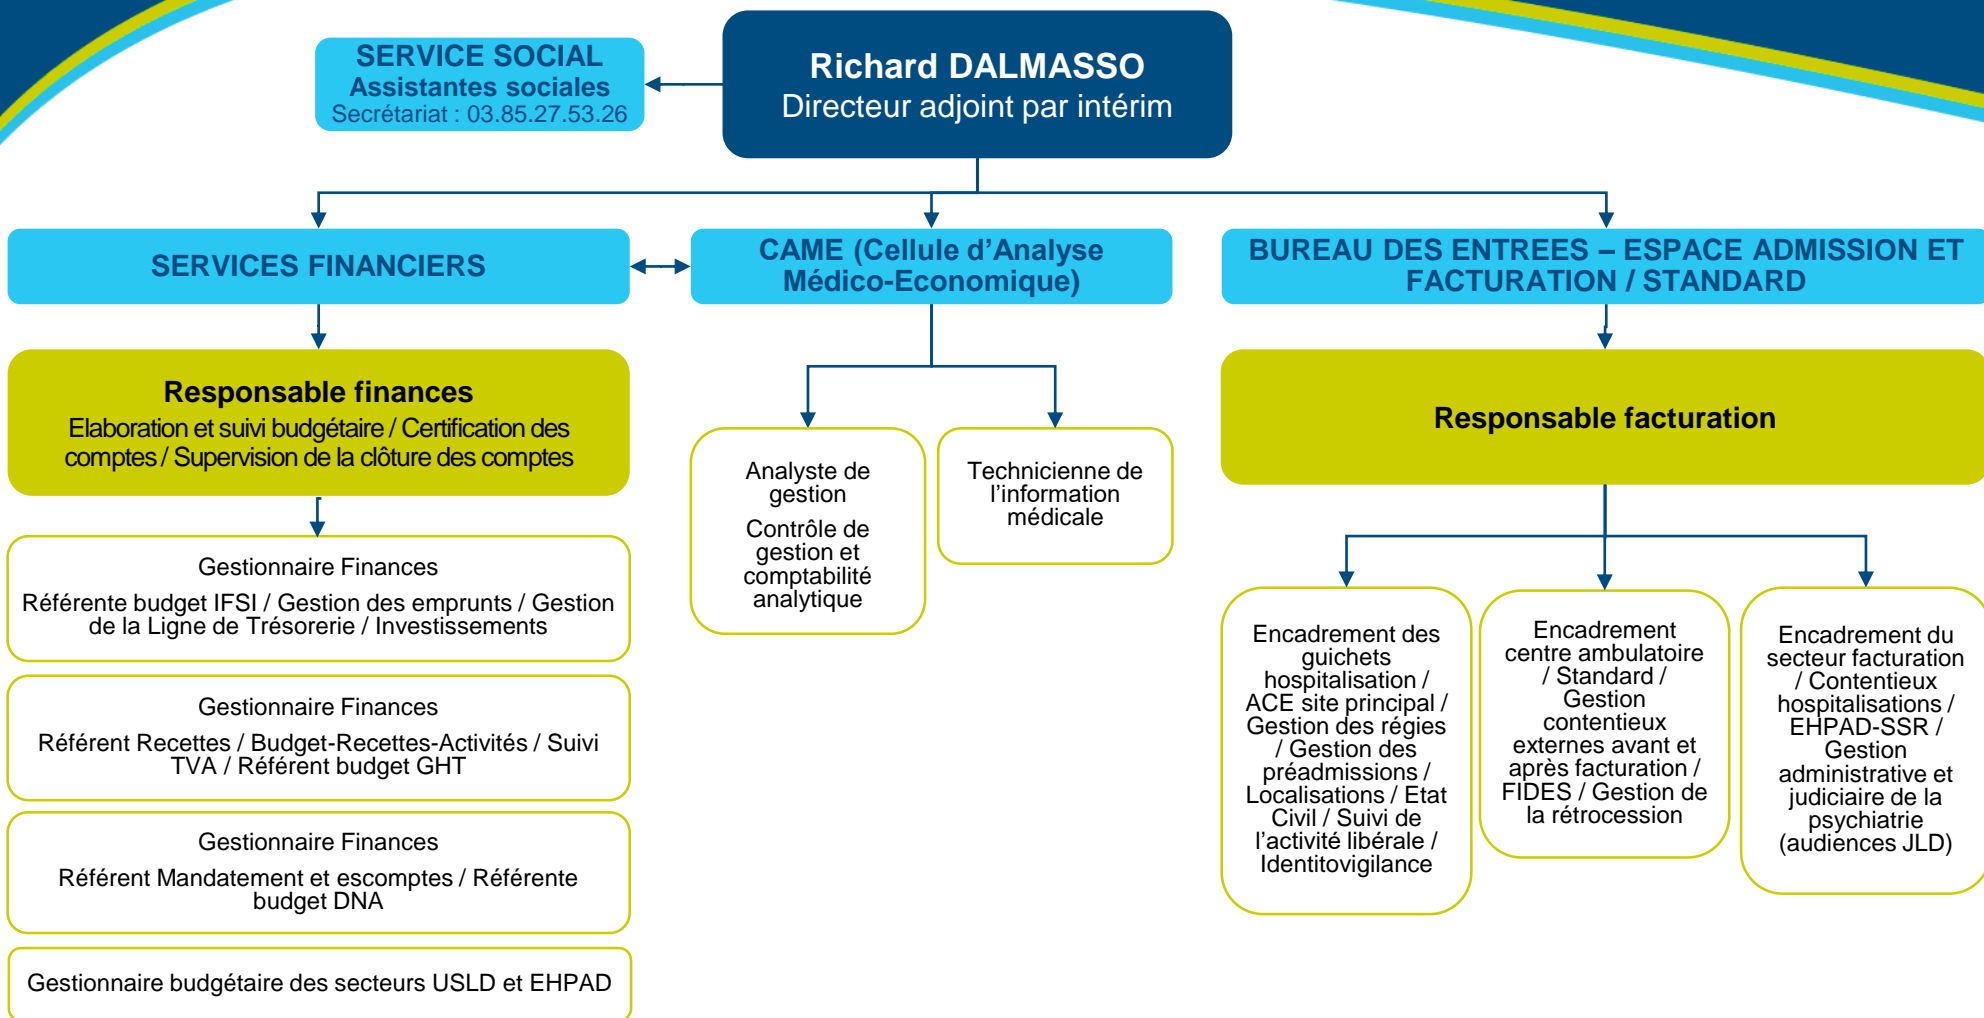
SERVICE SOCIAL
Assistantes sociales
Secrétariat : 03.85.27.53.26

Richard DALMASSO
Directeur adjoint par intérim

SERVICES FINANCIERS

CAME (Cellule d'Analyse Médico-Economique)

BUREAU DES ENTREES – ESPACE ADMISSION ET FACTURATION / STANDARD

Responsable finances
Elaboration et suivi budgétaire / Certification des comptes / Supervision de la clôture des comptes

Analyste de gestion
Contrôle de gestion et comptabilité analytique

Technicienne de l'information médicale

Responsable facturation

Gestionnaire Finances
Référente budget IFSI / Gestion des emprunts / Gestion de la Ligne de Trésorerie / Investissements

Gestionnaire Finances
Référent Recettes / Budget-Recettes-Activités / Suivi TVA / Référent budget GHT

Gestionnaire Finances
Référent Mandatement et escomptes / Référente budget DNA

Gestionnaire budgétaire des secteurs USLD et EHPAD

Encadrement des guichets hospitalisation / ACE site principal / Gestion des régies / Gestion des préadmissions / Localisations / Etat Civil / Suivi de l'activité libérale / Identitovigilance

Encadrement centre ambulatoire / Standard / Gestion contentieux externes avant et après facturation / FIDES / Gestion de la rétrocession

Encadrement du secteur facturation / Contentieux hospitalisations / EHPAD-SSR / Gestion administrative et judiciaire de la psychiatrie (audiences JLD)